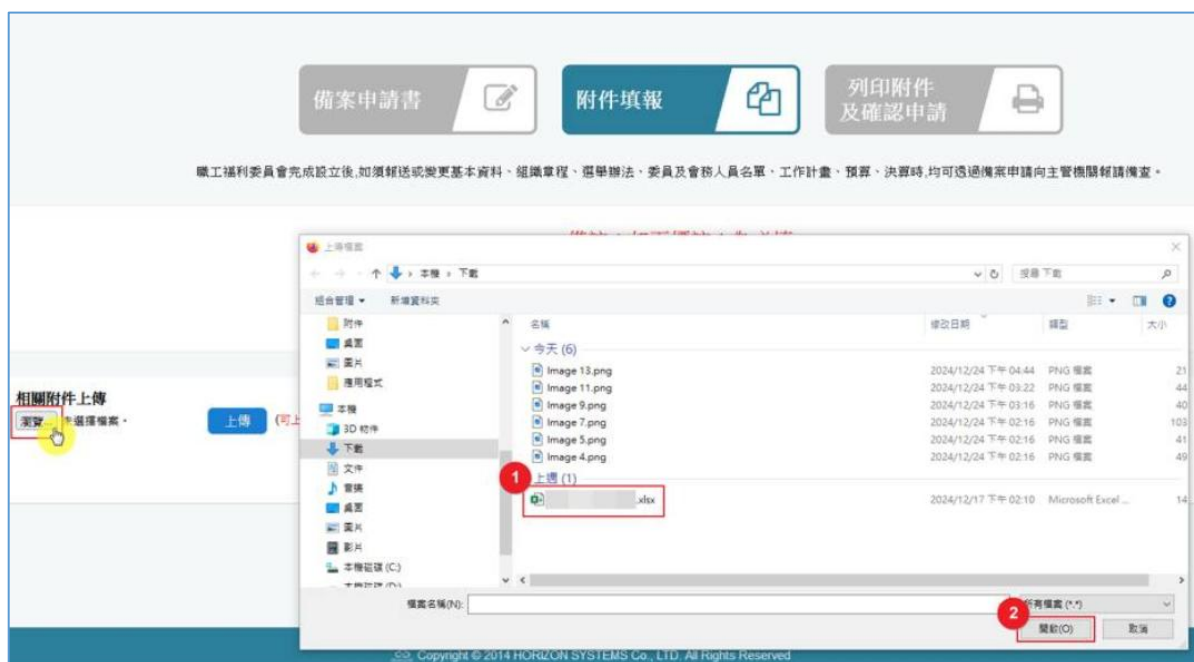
備案申請書

附件填報

列印附件
及確認申請

職工福利委員會完成設立後,如須報送或變更基本資料、組織章程、選舉辦法、委員及會務人員名單、工作計畫、預算、決算時,均可透過備案申請向主管機關報請備查。

相關附件上傳

瀏覽... 未選擇檔案。

上傳

(可上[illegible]

上傳檔案

本機 › 下載

搜尋 下載

組合管理 ▾ 新增資料夾

附件
桌面
圖片
應用程式
本機
3D 物件
下載
文件
音樂
桌面
圖片
影片
本機磁碟 (C:)

名稱 修改日期 類型 大小

今天 (6)

| 名稱 | 修改日期 | 類型 | 大小 |
|---|---|---|---|
| Image 13.png | 2024/12/24 下午 04:44 | PNG 檔案 | 21 |
| Image 11.png | 2024/12/24 下午 03:22 | PNG 檔案 | 44 |
| Image 9.png | 2024/12/24 下午 03:16 | PNG 檔案 | 40 |
| Image 7.png | 2024/12/24 下午 02:16 | PNG 檔案 | 103 |
| Image 5.png | 2024/12/24 下午 02:16 | PNG 檔案 | 41 |
| Image 4.png | 2024/12/24 下午 02:16 | PNG 檔案 | 49 |

上週 (1)

1

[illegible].xlsx 2024/12/17 下午 02:10 Microsoft Excel ... 14

檔案名稱(N):

所有檔案 (*.*)

2

開啟(O) 取消

Copyright © 2014 HORIZON SYSTEMS Co., LTD. All Rights Reserved